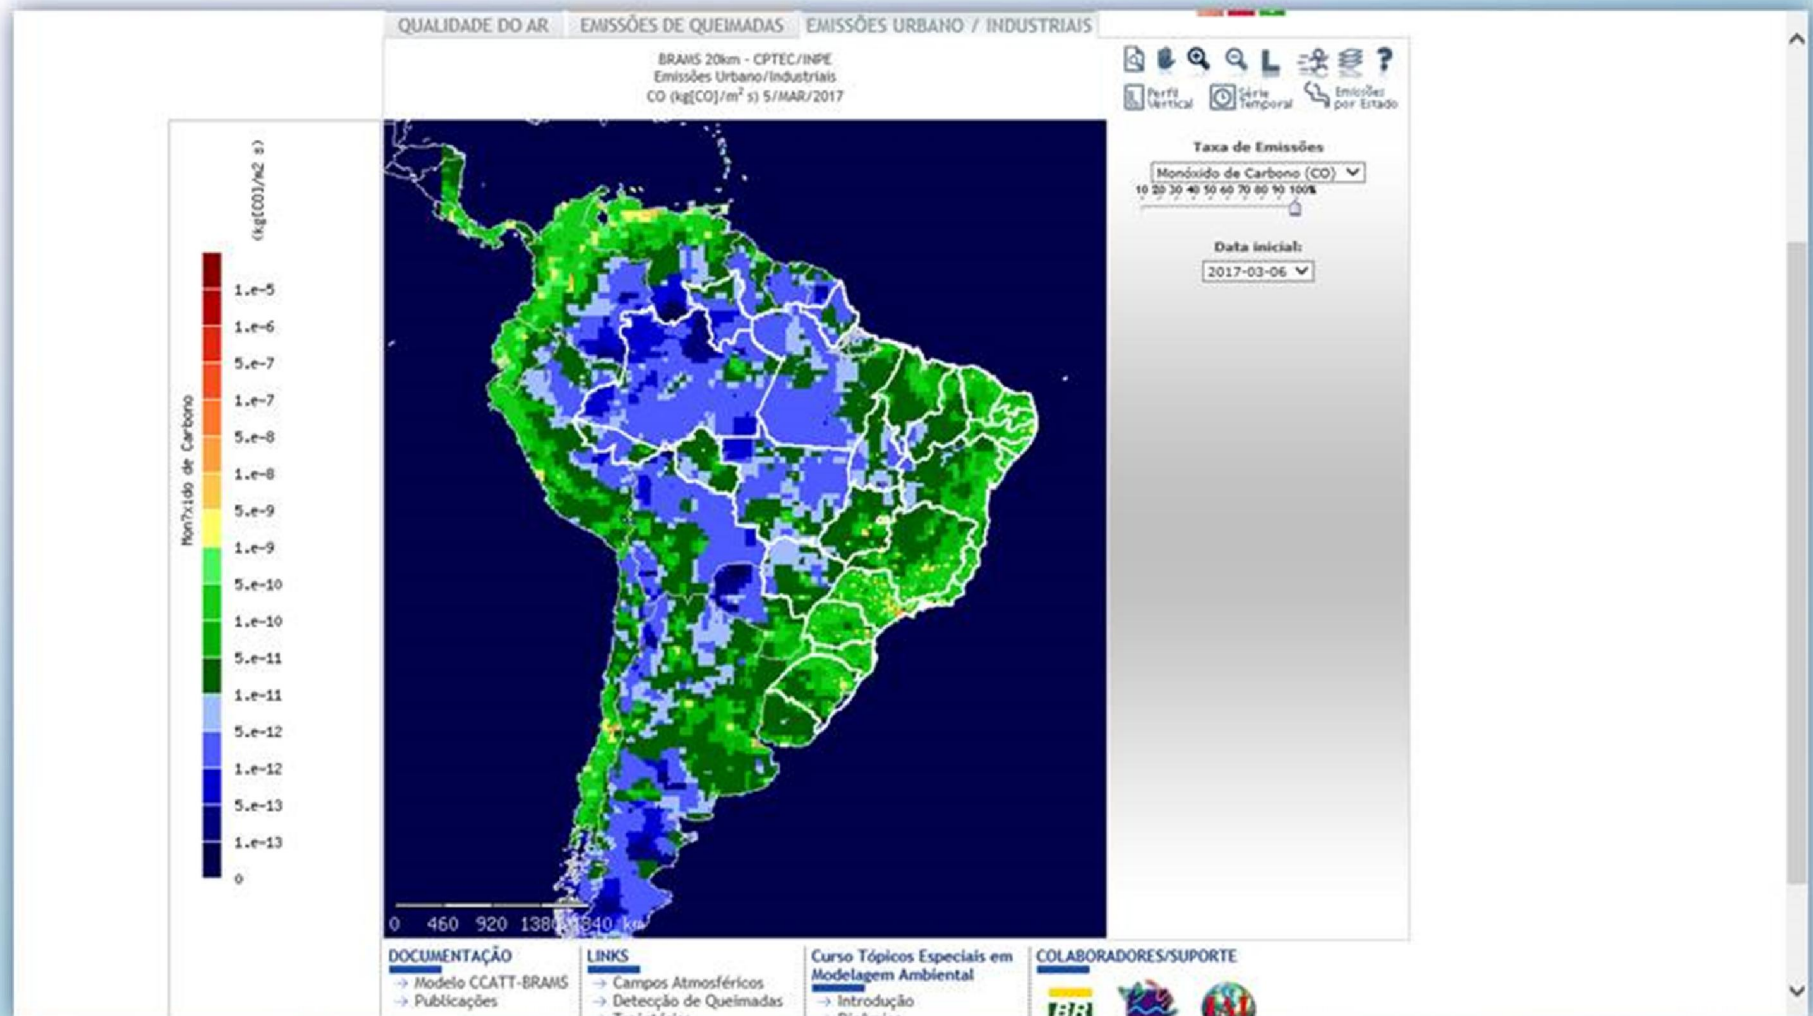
QUALIDADE DO AR | EMISSÕES DE QUEIMADAS | EMISSÕES URBANO / INDUSTRIAIS

BRAMS 20km - CPTEC/INPE
Emissões Urbano/Industriais
CO (kg[CO]/m$^2$ s) 5/MAR/2017

Perfil Vertical | Série Temporal | Emissões por Estado

Taxa de Emissões
Monóxido de Carbono (CO)
10 20 30 40 50 60 70 80 90 100%

Data inicial:
2017-03-06

(kg[CO]/m2 s)
Mon?xido de Carbono

1.e-5
1.e-6
5.e-7
1.e-7
5.e-8
1.e-8
5.e-9
1.e-9
5.e-10
1.e-10
5.e-11
1.e-11
5.e-12
1.e-12
5.e-13
1.e-13
0

0 460 920 1380 1840 km

DOCUMENTAÇÃO
Modelo CCATT-BRAMS
Publicações

LINKS
Campos Atmosféricos
Detecção de Queimadas
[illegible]

Curso Tópicos Especiais em Modelagem Ambiental
Introdução
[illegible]

COLABORADORES/SUPORTE
BR